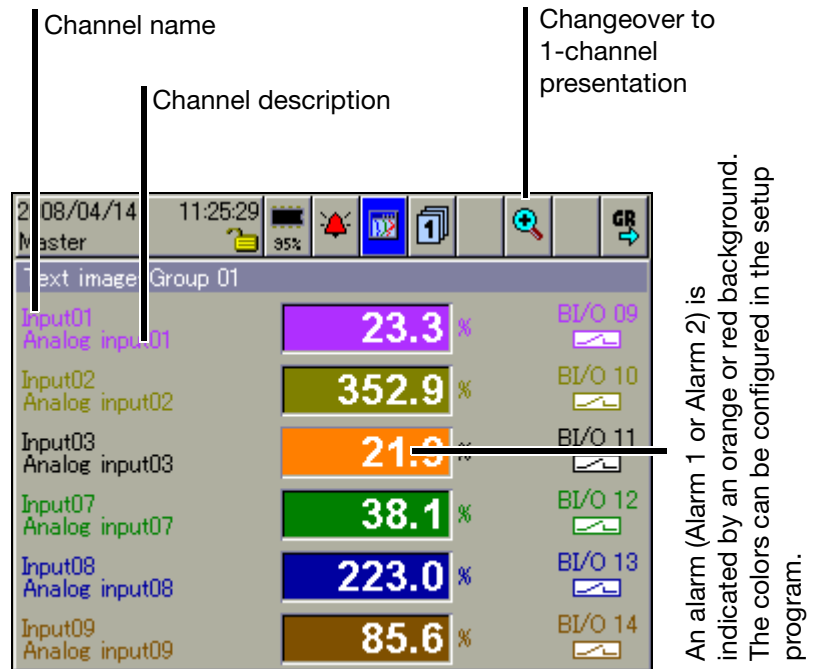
Channel name

Channel description

Changeover to 1-channel presentation

2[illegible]08/04/14 11:25:29
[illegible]aster
95%
GR

Text image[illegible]Group 01

Input01
Analog input01
23.3 %
BI/O 09

Input02
Analog input02
352.9 %
BI/O 10

Input03
Analog input03
21.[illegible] %
BI/O 11

Input07
Analog input07
38.1 %
BI/O 12

Input08
Analog input08
223.0 %
BI/O 13

Input09
Analog input09
85.6 %
BI/O 14

An alarm (Alarm 1 or Alarm 2) is indicated by an orange or red background. The colors can be configured in the setup program.